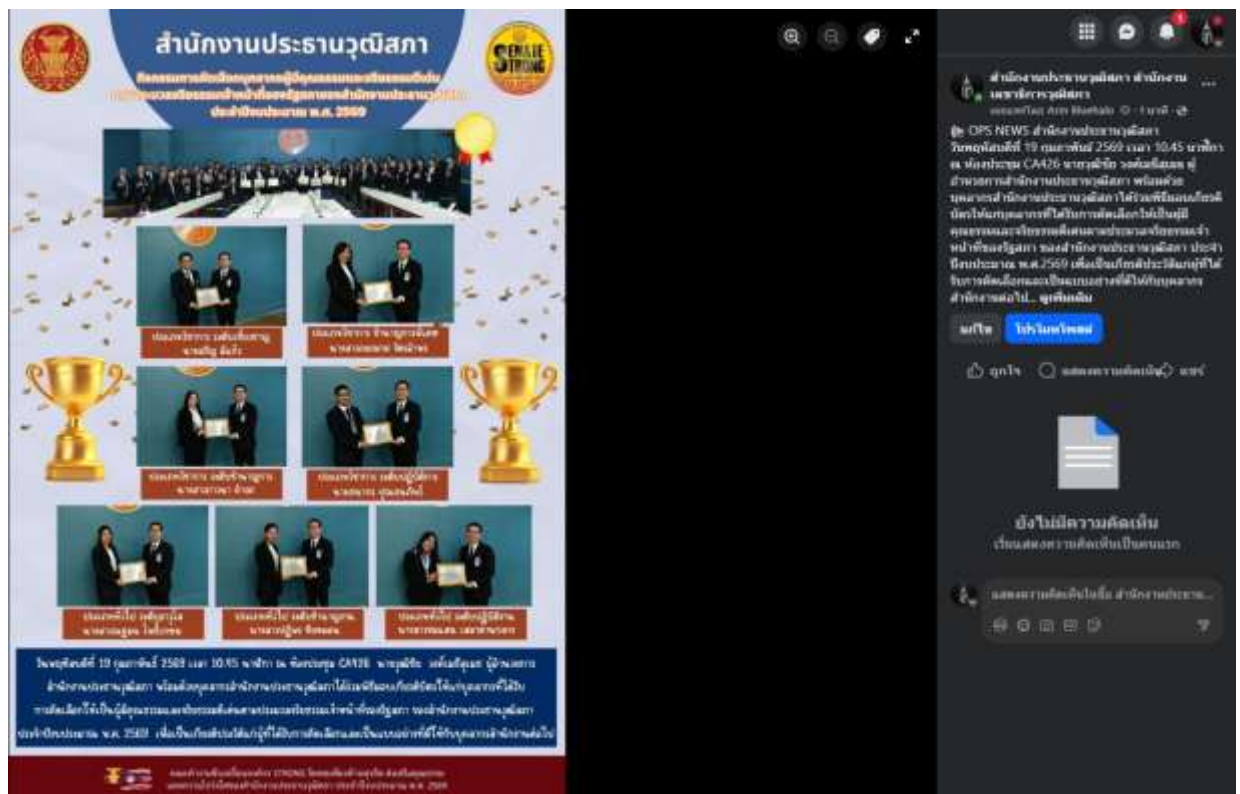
สำนักงานประธานวุฒิสภา

SENATE STRONG

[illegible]

ประจำปีงบประมาณ พ.ศ. 2569

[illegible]

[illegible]

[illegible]

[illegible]

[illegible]

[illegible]

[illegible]

วันพฤหัสบดีที่ 19 กุมภาพันธ์ 2569 เวลา 10.45 นาฬิกา ณ ห้องประชุม CA426 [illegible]

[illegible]

สำนักงานประธานวุฒิสภา สำนักงานเลขาธิการวุฒิสภา

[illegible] · 1 นาที ·

OPS NEWS สำนักงานประธานวุฒิสภา วันพฤหัสบดีที่ 19 กุมภาพันธ์ 2569 เวลา 10.45 นาฬิกา ณ ห้องประชุม CA426 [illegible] ประจำปีงบประมาณ พ.ศ.2569 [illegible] ดูเพิ่มเติม

แก้ไข

โปรโมทโพสต์

ถูกใจ

แสดงความคิดเห็น

แชร์

ยังไม่มีความคิดเห็น

เริ่มแสดงความคิดเห็นเป็นคนแรก

แสดงความคิดเห็นในชื่อ สำนักงานประธาน...